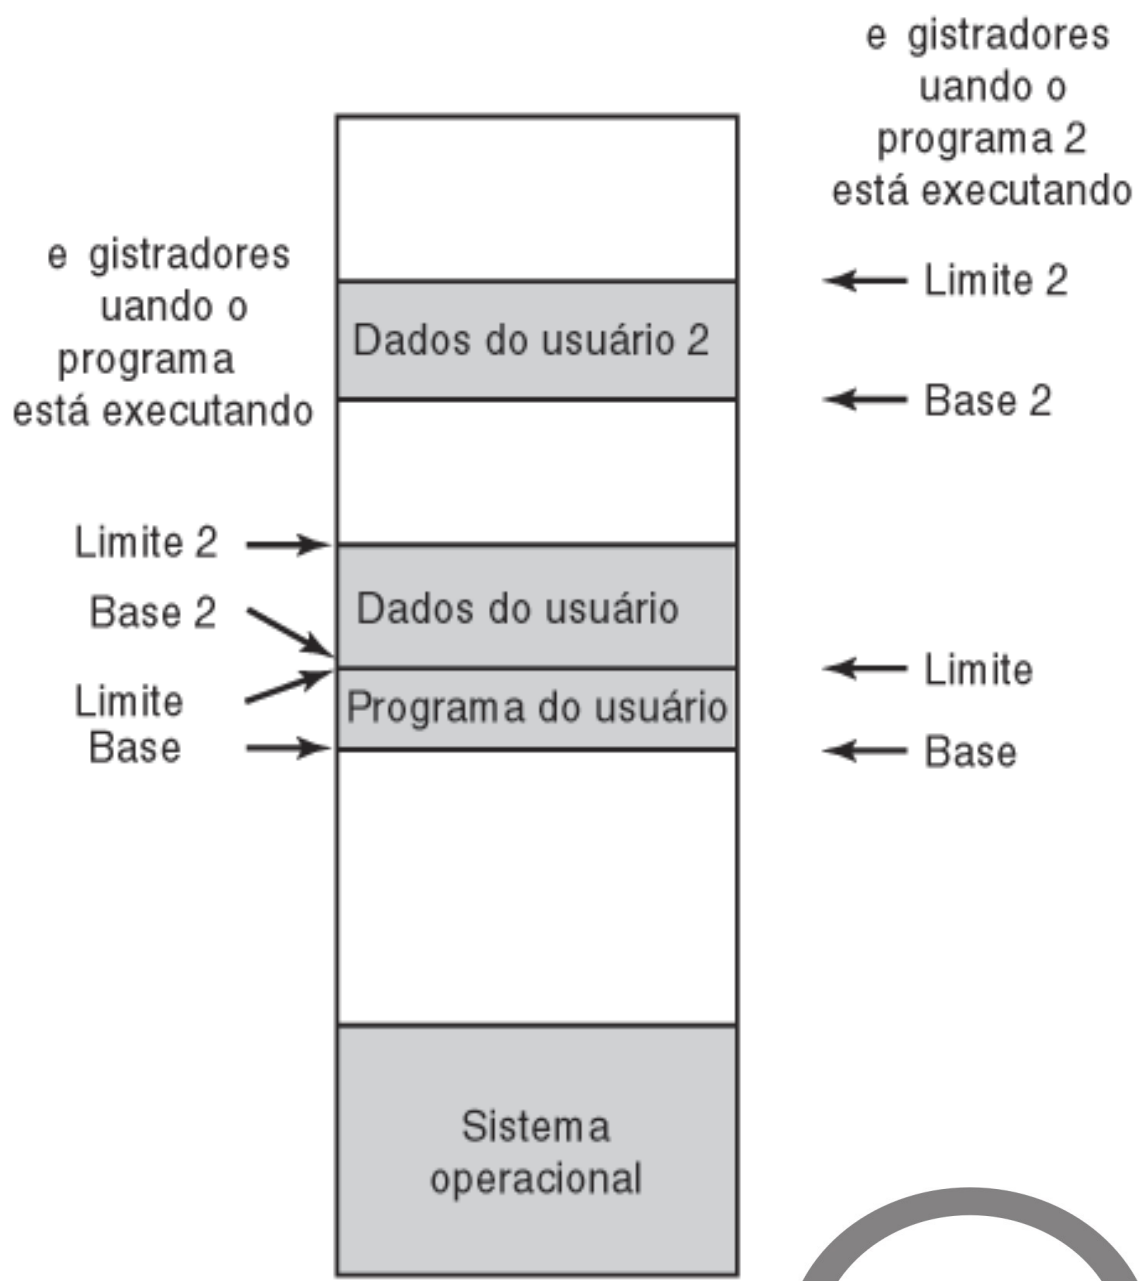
e gistradores uando o programa 2 está executando

e gistradores uando o programa está executando

Limite 2

Dados do usuário 2

Base 2

Limite 2

Base 2

Dados do usuário

Limite

Limite

Programa do usuário

Base

Base

Sistema operacional